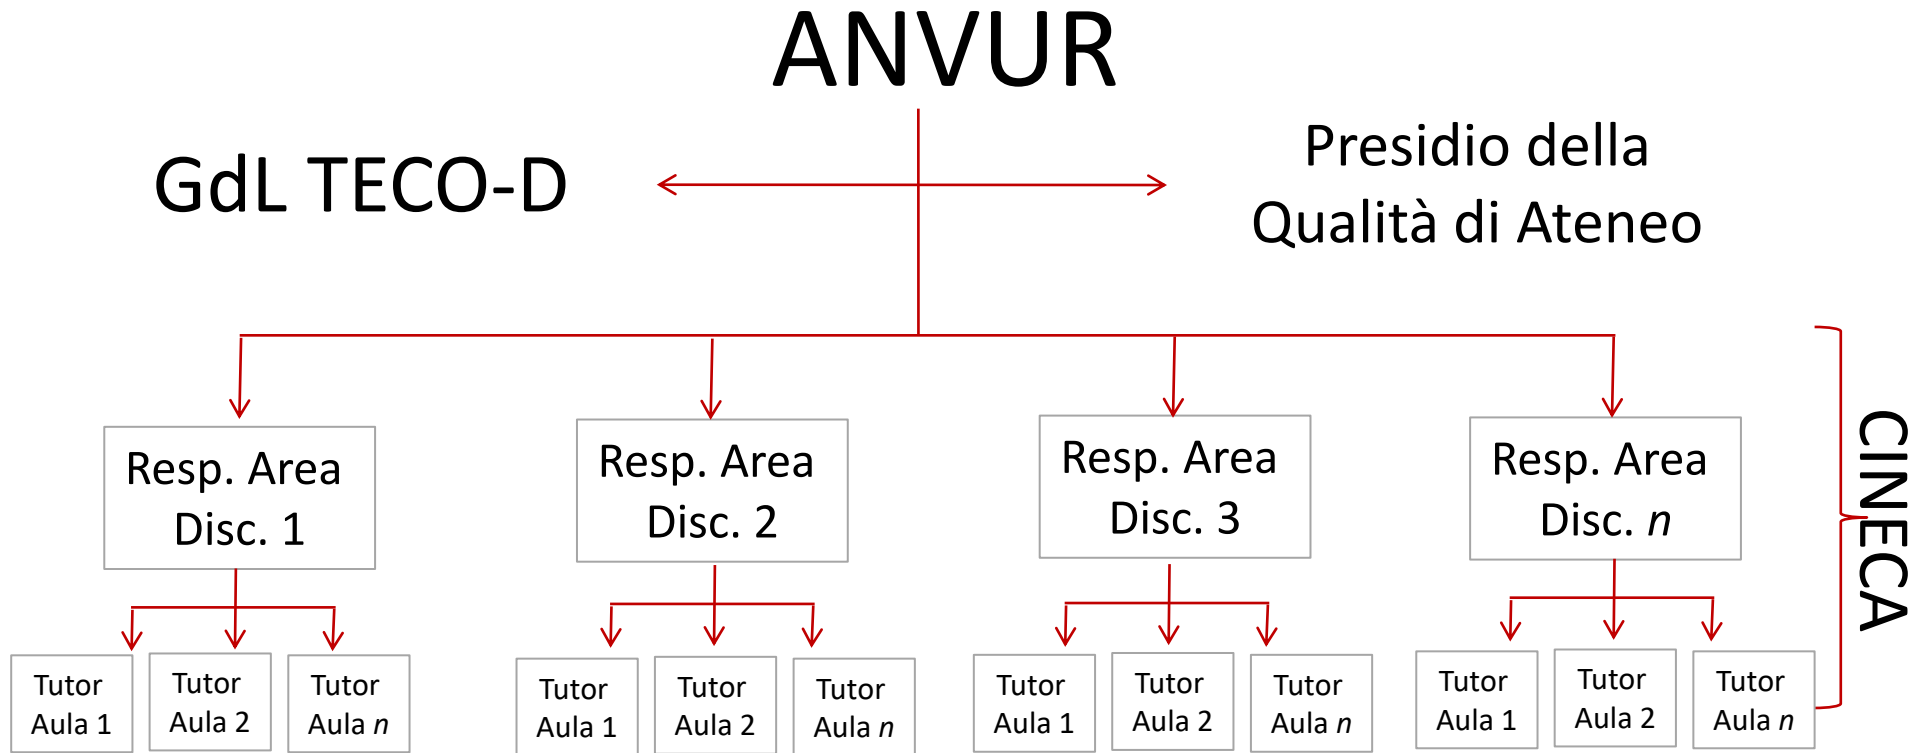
ANVUR

GdL TECO-D

Presidio della Qualità di Ateneo

Resp. Area Disc. 1

Resp. Area Disc. 2

Resp. Area Disc. 3

Resp. Area Disc. *n*

CINECA

Tutor Aula 1

Tutor Aula 2

Tutor Aula *n*

Tutor Aula 1

Tutor Aula 2

Tutor Aula *n*

Tutor Aula 1

Tutor Aula 2

Tutor Aula *n*

Tutor Aula 1

Tutor Aula 2

Tutor Aula *n*